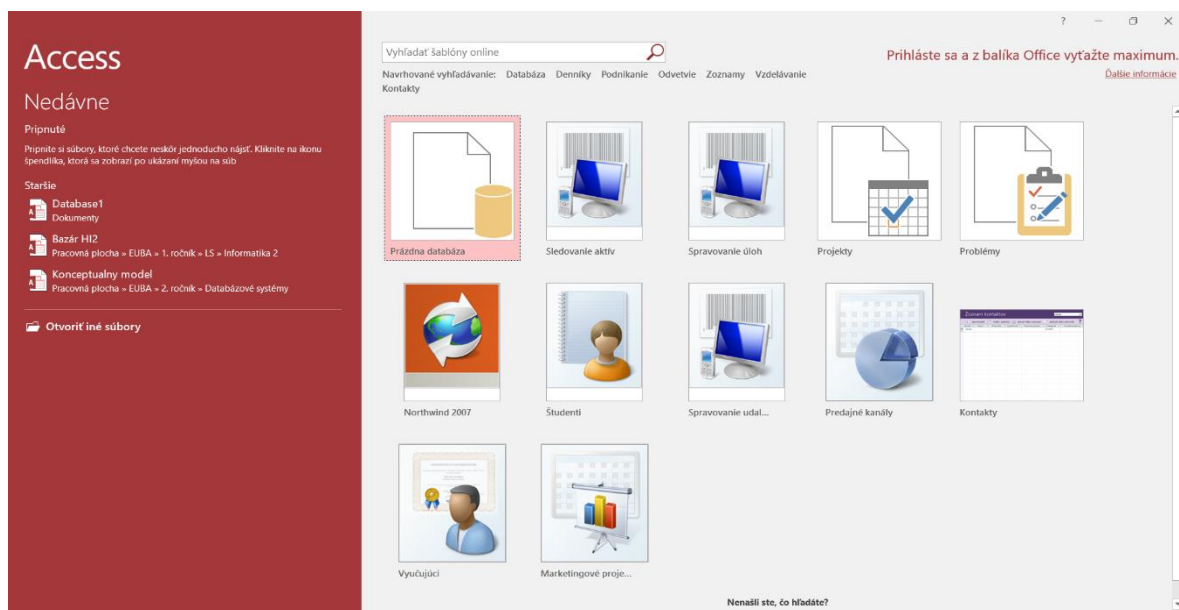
Access

Nedávne

Pripnuté

Pripnite si súbory, ktoré chcete neskôr jednoducho nájsť. Kliknite na ikonu špendlíka, ktorá sa zobrazí po ukázaní myšou na súb

Staršie

Database1
Dokumenty

Bazár HI2
Pracovná plocha » EUBA » 1. ročník » LS » Informatika 2

Konceptualny model
Pracovná plocha » EUBA » 2. ročník » Databázové systémy

Otvoriť iné súbory

? — ☐ ✕

Vyhľadať šablóny online

Navrhované vyhľadávanie: Databáza Denníky Podnikanie Odvetvie Zoznamy Vzdelávanie Kontakty

Prihláste sa a z balíka Office vyťažte maximum.
Ďalšie informácie

Prázdna databáza
Sledovanie aktív
Spravovanie úloh
Projekty
Problémy
Northwind 2007
Študenti
Spravovanie udal...
Predajné kanály
Kontakty
Vyučujúci
Marketingové proje...

Nenašli ste, čo hľadáte?